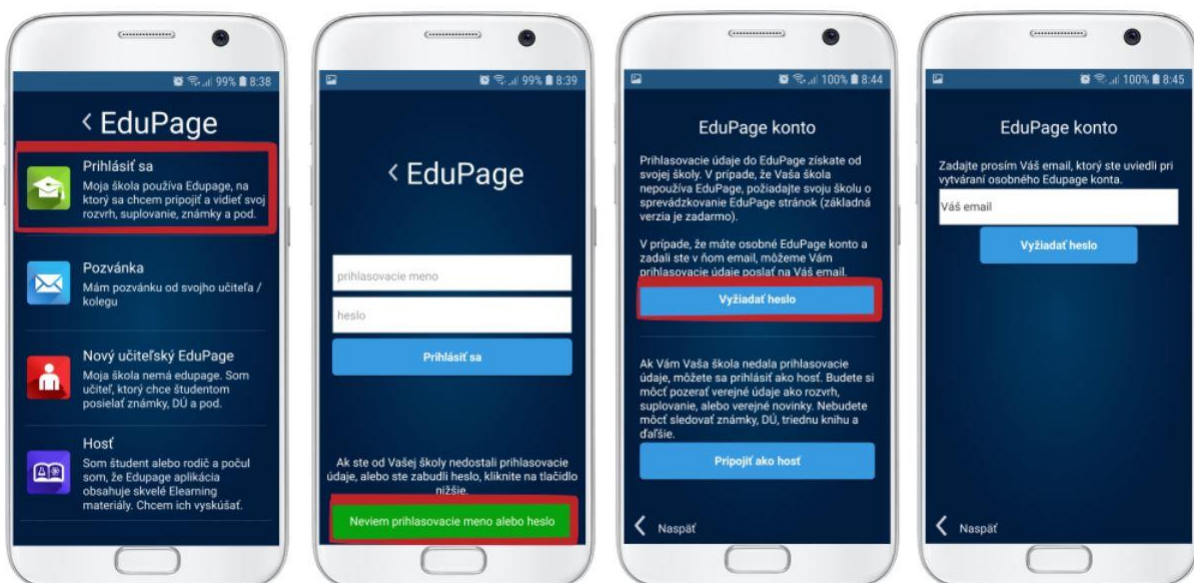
99% 8:38

< EduPage

Prihlásiť sa
Moja škola používa Edupage, na ktorý sa chcem pripojiť a vidieť svoj rozvrh, suplovanie, známky a pod.

Pozvánka
Mám pozvánku od svojho učiteľa / kolegu

Nový učiteľský EduPage
Moja škola nemá edupage. Som učiteľ, ktorý chce študentom posielať známky, DÚ a pod.

Hosť
Som študent alebo rodič a počul som, že Edupage aplikácia obsahuje skvelé Elearning materiály. Chcem ich vyskúšať.

99% 8:39

< EduPage

prihlasovacie meno

heslo

Prihlásiť sa

Ak ste od Vašej školy nedostali prihlasovacie údaje, alebo ste zabudli heslo, kliknite na tlačidlo nižšie.

Neviem prihlasovacie meno alebo heslo

100% 8:44

EduPage konto

Prihlasovacie údaje do EduPage získate od svojej školy. V prípade, že Vaša škola nepoužíva EduPage, požiadajte svoju školu o spreváđzkovanie EduPage stránok (základná verzia je zadarmo).

V prípade, že máte osobné EduPage konto a zadali ste v ňom email, môžeme Vám prihlasovacie údaje poslať na Váš email.

Vyžiadať heslo

Ak Vám Vaša škola nedala prihlasovacie údaje, môžete sa prihlásiť ako hosť. Budete si môcť pozerať verejné údaje ako rozvrh, suplovanie, alebo verejné novinky. Nebudete môcť sledovať známky, DÚ, triednu knihu a ďalšie.

Pripojiť ako hosť

< Naspäť

100% 8:45

EduPage konto

Zadajte prosím Váš email, ktorý ste uviedli pri vytváraní osobného Edupage konta.

Váš email

Vyžiadať heslo

< Naspäť